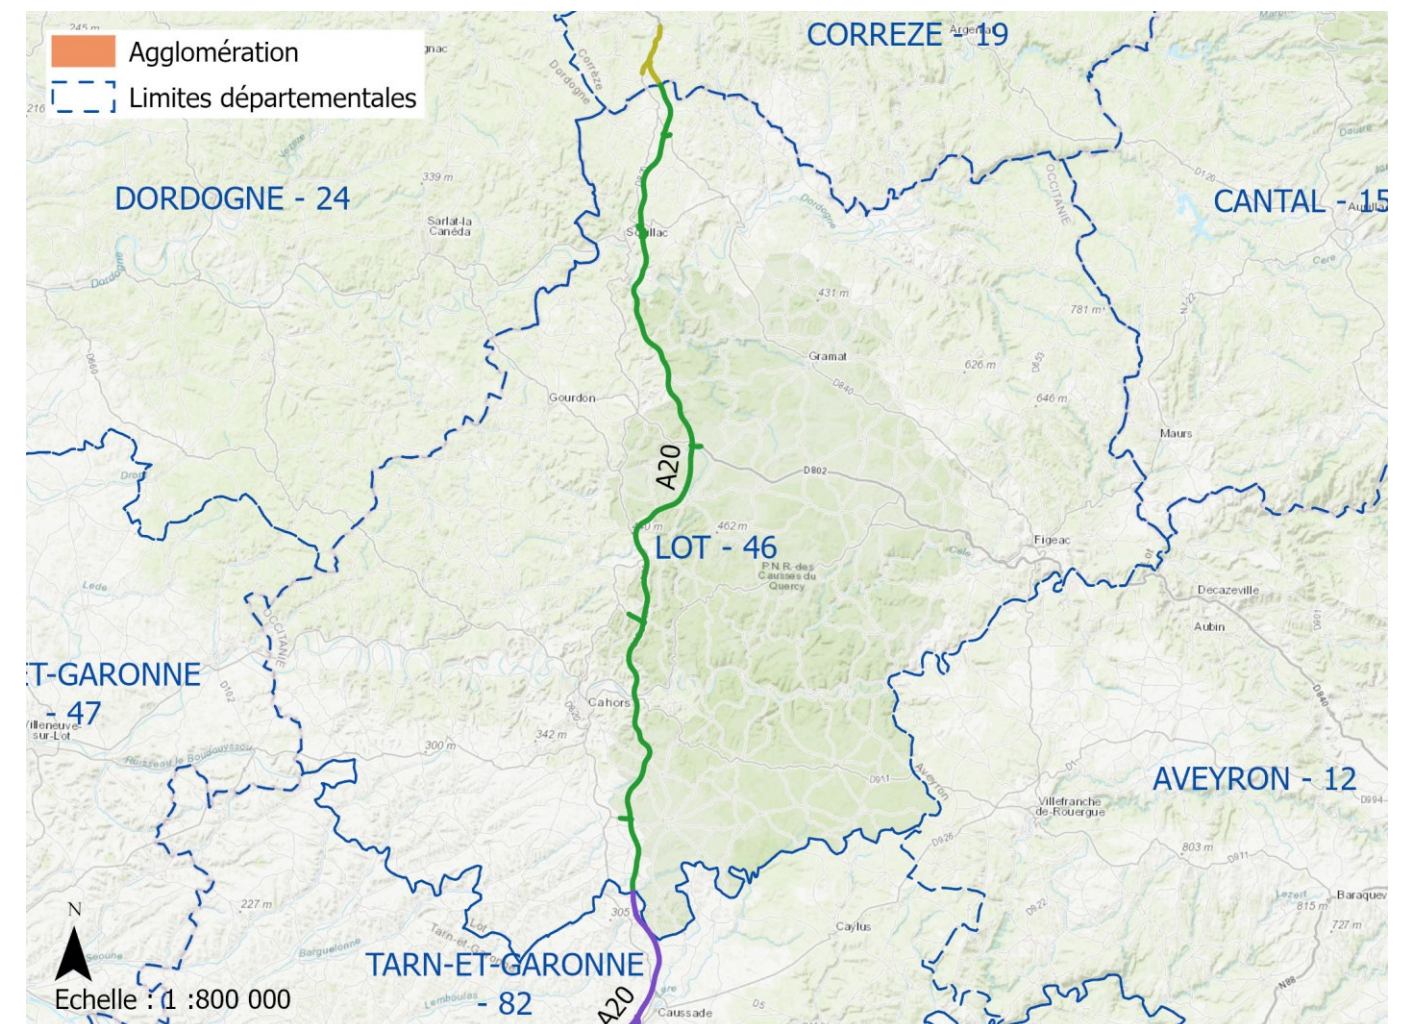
Agglomération
Limites départementales

CORREZE - 19
Argentat
DORDOGNE - 24
CANTAL - 15
Aurillac
Sarlat-la Canéda
Souillac
339 m
431 m
781 m
Gramat
626 m
646 m
Gourdon
Maurs
A20
D802
462 m
LOT - 46
P.N.R. des Causses du Quercy
Figeac
Decazeville
Aubin
ET-GARONNE - 47
Villeneuve-sur-Lot
Cahors
300 m
342 m
AVEYRON - 12
Villefranche de-Rouergue
803 m
815 m
727 m
Baraqueville
227 m
305
Caylus
N
TARN-ET-GARONNE - 82
Echelle : 1 :800 000
A20
Caussade
OCCITANIE
Dordogne
Corrèze
Vézère
Lède
Lot
Aveyron
Seoune
Barguelonne
Lemboulas
Célé
Cère
Dourdou